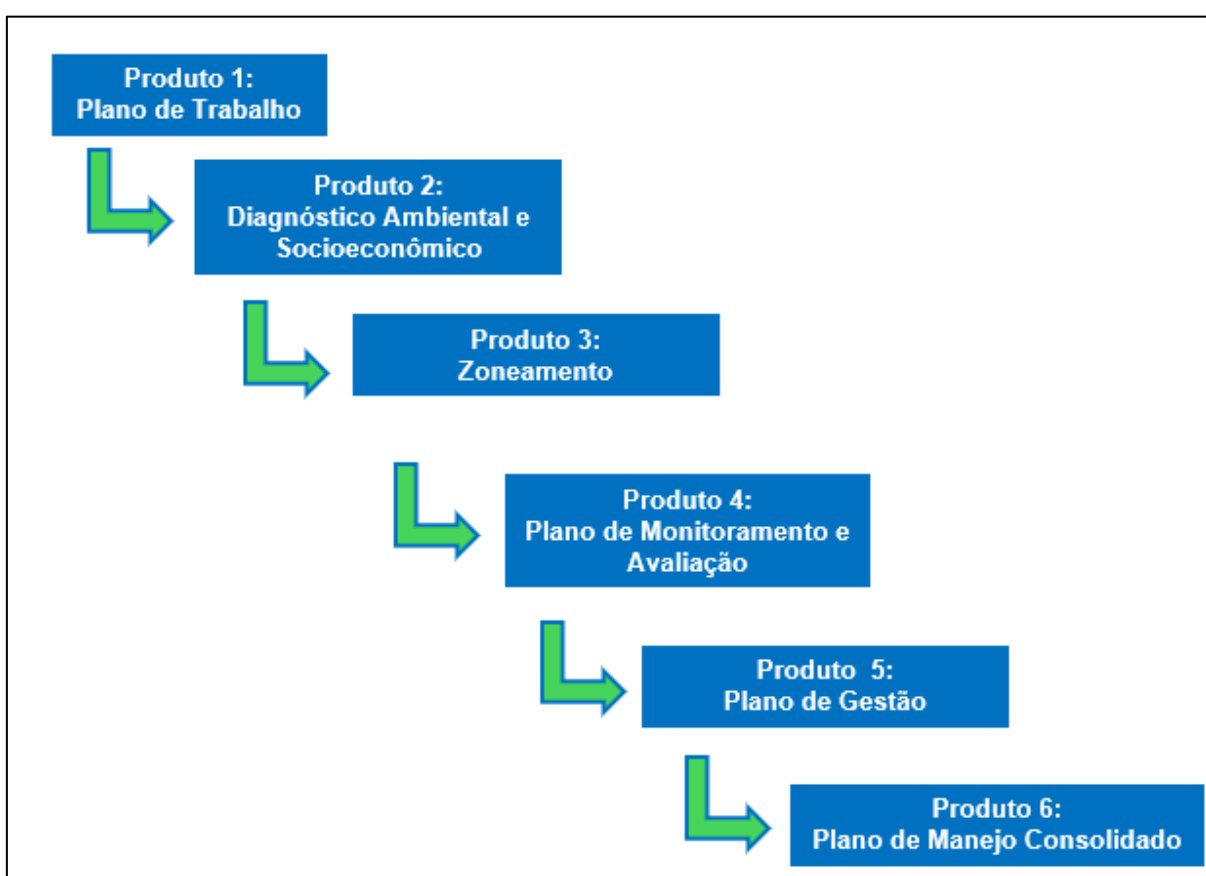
Produto 1:
Plano de Trabalho

Produto 2:
Diagnóstico Ambiental e Socioeconômico

Produto 3:
Zoneamento

Produto 4:
Plano de Monitoramento e Avaliação

Produto 5:
Plano de Gestão

Produto 6:
Plano de Manejo Consolidado